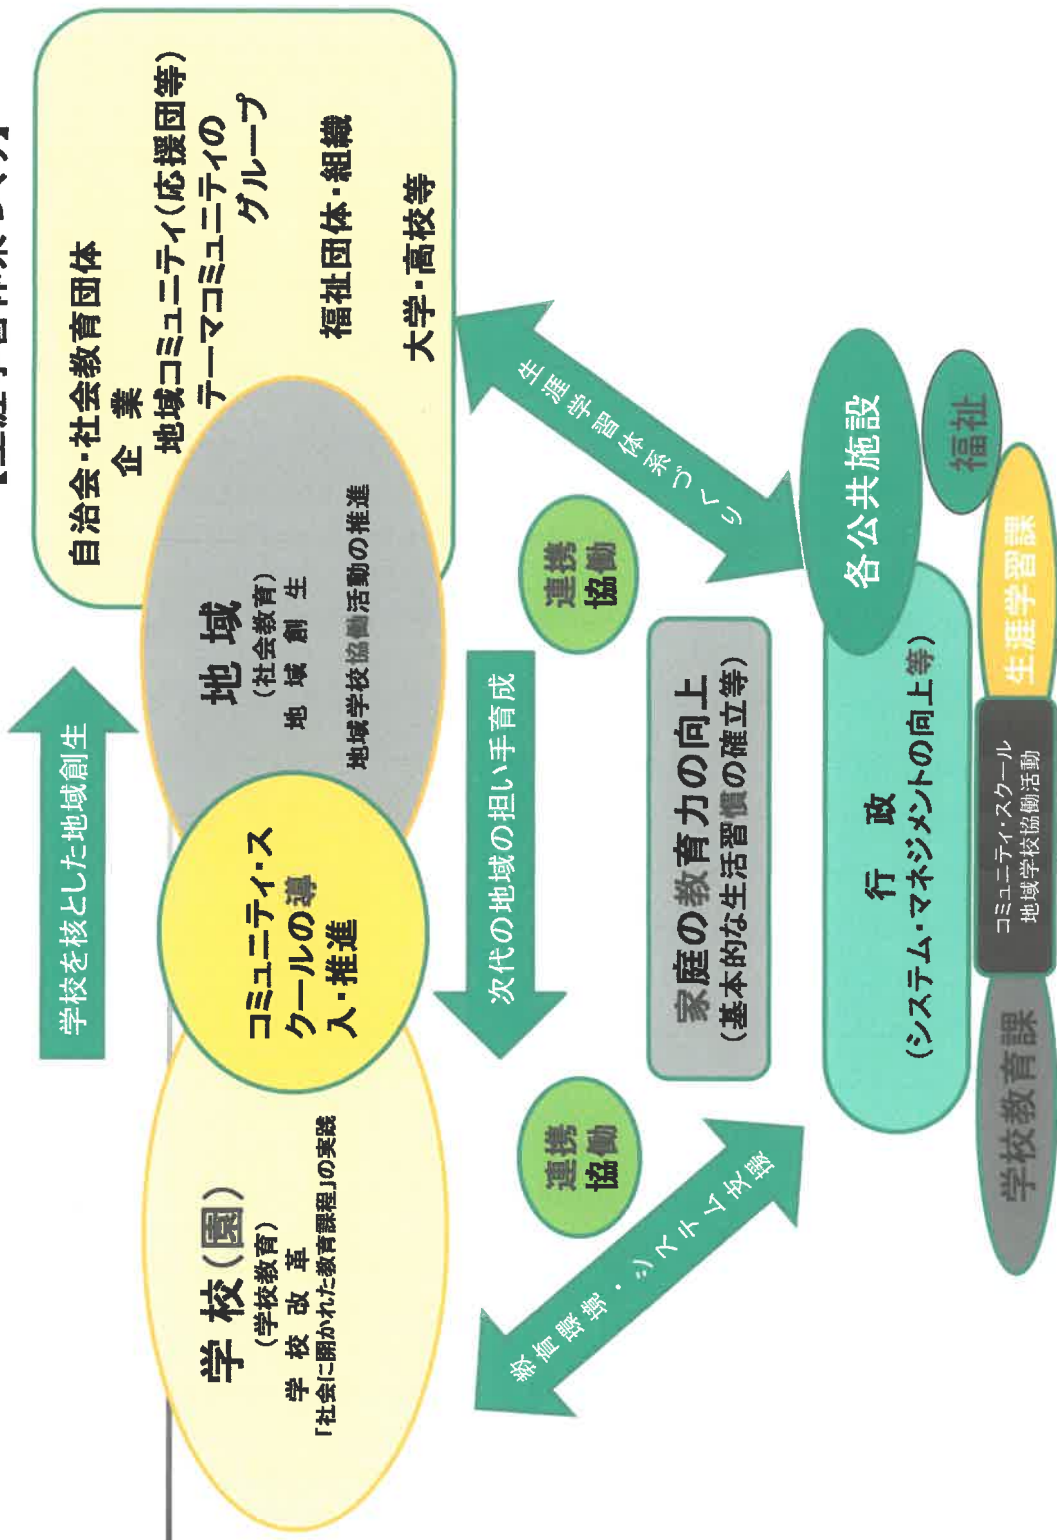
【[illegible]】

自治会・社会教育団体
企業
地域コミュニティ(応援団等)
テーマコミュニティのグループ
福祉団体・組織
大学・高校等

学校を核とした地域創生

地域
(社会教育)
地域創生
地域学校協働活動の推進

生涯学習体系づくり

各公共施設
福祉
生涯学習課

連携協働

コミュニティ・スクールの導入・推進

次代の地域の担い手育成

家庭の教育力の向上
(基本的な生活習慣の確立等)

行政
(システム・マネジメントの向上等)

コミュニティ・スクール
地域学校協働活動

学校教育課

学校(園)
(学校教育)
学校改革
「社会に開かれた教育課程」の実践

連携協働

教育環境・システム支援